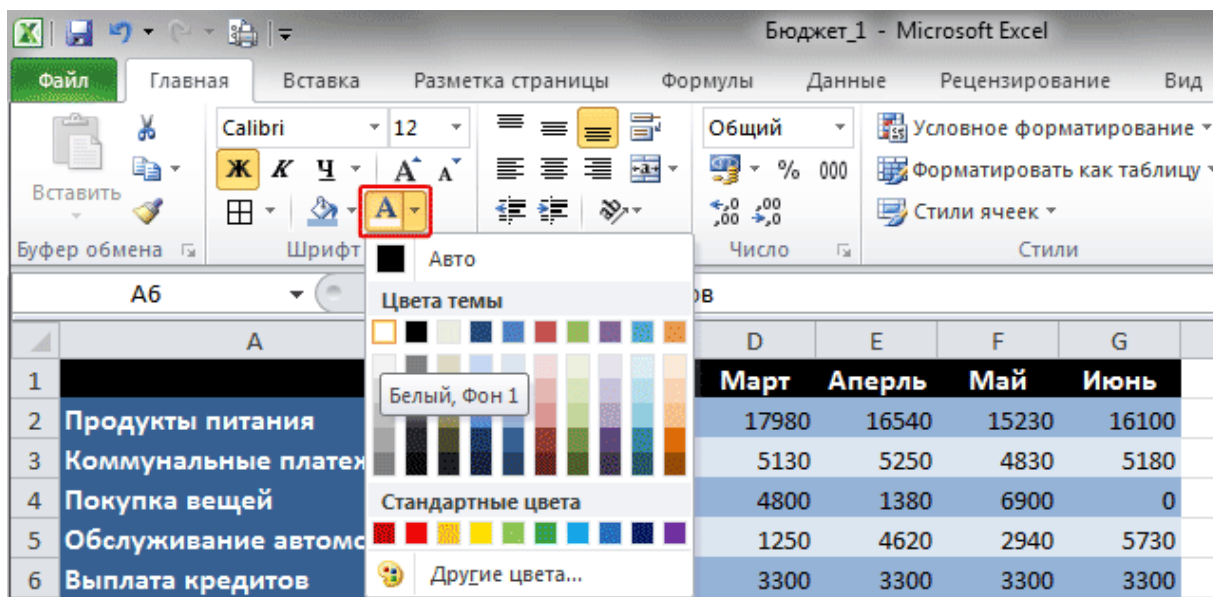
Бюджет_1 - Microsoft Excel

Файл Главная Вставка Разметка страницы Формулы Данные Рецензирование Вид

Вставить
Буфер обмена

Calibri 12
Ж К Ч A A
Шрифт

Общий
% 000
Число

Условное форматирование
Форматировать как таблицу
Стили ячеек
Стили

A6
ов

Авто
Цвета темы
Белый, Фон 1
Стандартные цвета
Другие цвета...

| | A | D | E | F | G |
|---|---|---|---|---|---|
| 1 | | Март | Аперль | Май | Июнь |
| 2 | Продукты питания | 17980 | 16540 | 15230 | 16100 |
| 3 | Коммунальные платеж | 5130 | 5250 | 4830 | 5180 |
| 4 | Покупка вещей | 4800 | 1380 | 6900 | 0 |
| 5 | Обслуживание автомо | 1250 | 4620 | 2940 | 5730 |
| 6 | Выплата кредитов | 3300 | 3300 | 3300 | 3300 |